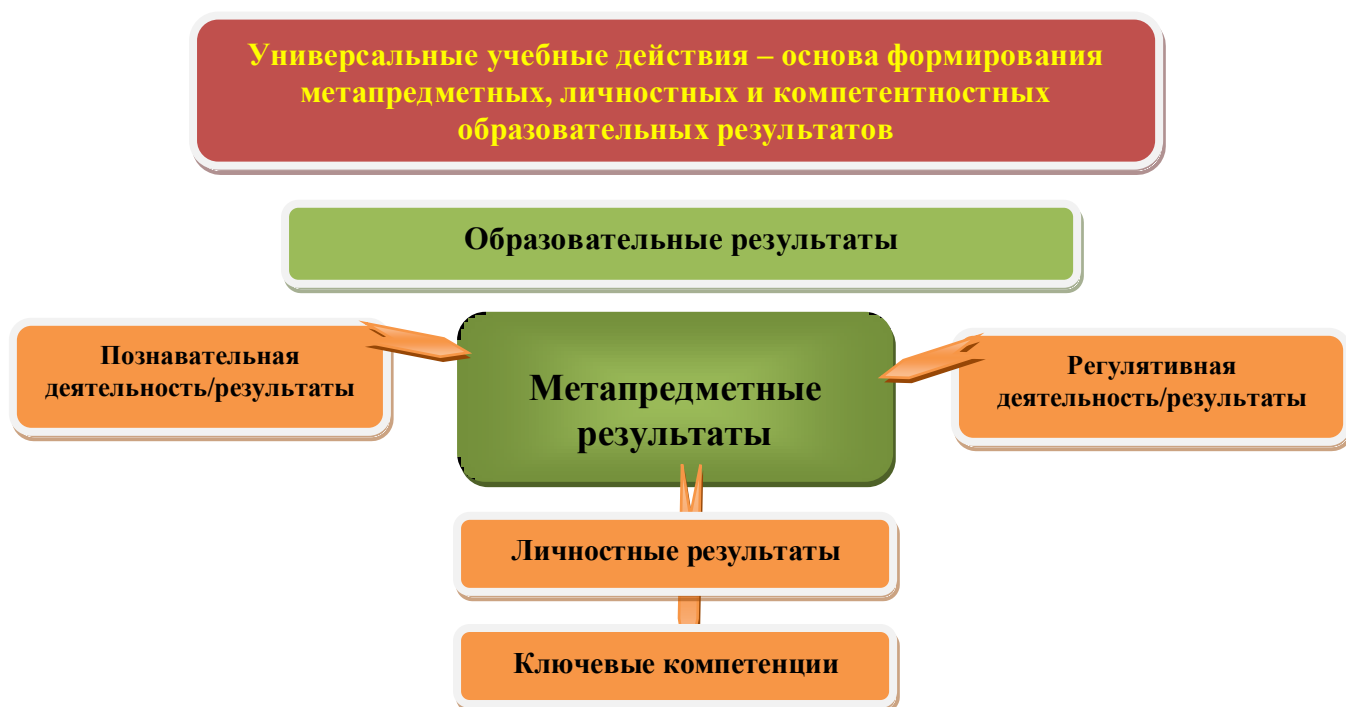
Универсальные учебные действия – основа формирования метапредметных, личностных и компетентностных образовательных результатов

Образовательные результаты

Познавательная деятельность/результаты

Метапредметные результаты

Регулятивная деятельность/результаты

Личностные результаты

Ключевые компетенции